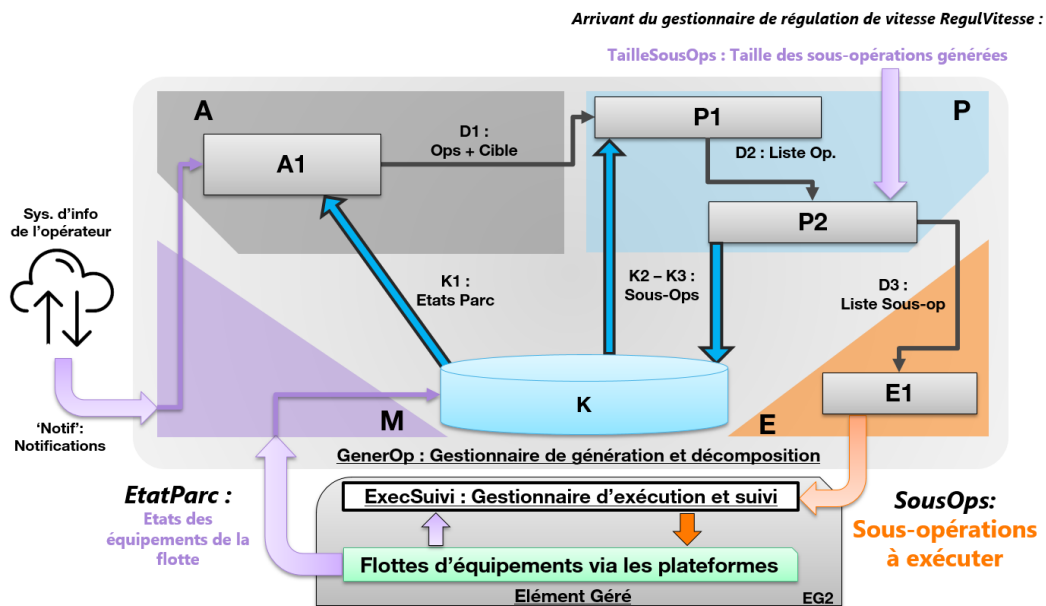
Arrivant du gestionnaire de régulation de vitesse RegulVitesse :

TailleSousOps : Taille des sous-opérations générées

A

P

A1

D1 : Ops + Cible

P1

D2 : Liste Op.

P2

Sys. d'info de l'opérateur

K1 : Etats Parc

K2 – K3 : Sous-Ops

D3 : Liste Sous-op

K

E1

'Notif': Notifications

M

E

GenerOp : Gestionnaire de génération et décomposition

EtatParc :

Etats des équipements de la flotte

ExecSuivi : Gestionnaire d'exécution et suivi

SousOps:

Sous-opérations à exécuter

Flottes d'équipements via les plateformes

Elément Géré

EG2